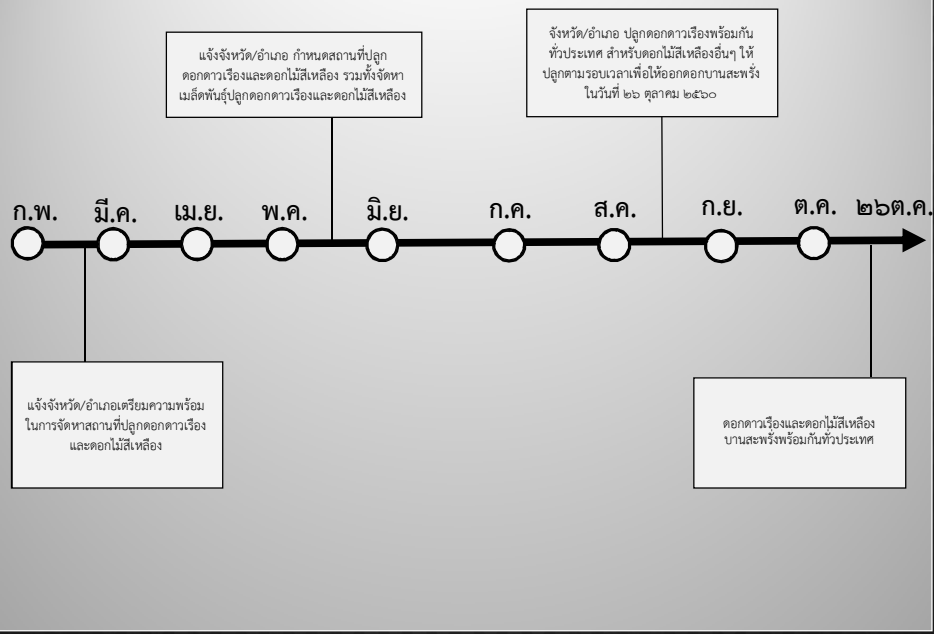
แจ้งจังหวัด/อำเภอ กำหนดสถานที่ปลูกดอกดาวเรืองและดอกไม้สีเหลือง รวมทั้งจัดหาเมล็ดพันธุ์ปลูกดอกดาวเรืองและดอกไม้สีเหลือง

จังหวัด/อำเภอ ปลูกดอกดาวเรืองพร้อมกันทั่วประเทศ สำหรับดอกไม้สีเหลืองอื่นๆ ให้ปลูกตามรอบเวลาเพื่อให้ออกดอกบานสะพรั่งในวันที่ ๒๖ ตุลาคม ๒๕๖๐

ก.พ. มี.ค. เม.ย. พ.ค. มิ.ย. ก.ค. ส.ค. ก.ย. ต.ค. ๒๖ต.ค.

แจ้งจังหวัด/อำเภอเตรียมความพร้อมในการจัดหาสถานที่ปลูกดอกดาวเรืองและดอกไม้สีเหลือง

ดอกดาวเรืองและดอกไม้สีเหลืองบานสะพรั่งพร้อมกันทั่วประเทศ